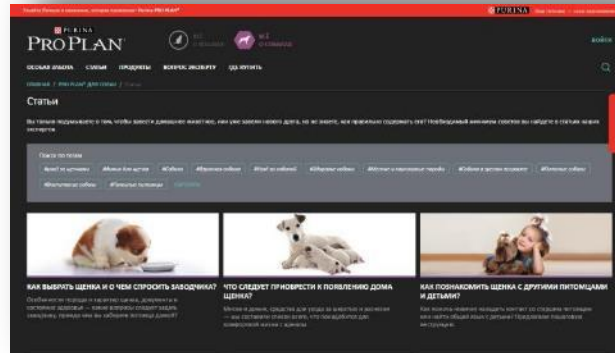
PURINA
PROPLAN
ВОЙТИ
ОСОБАЯ ЗАБОТА СТАТЬИ ПРОДУКТЫ ВОПРОС ЭКСПЕРТУ ГДЕ КУПИТЬ
Главная / PRO PLAN® для собак / Статьи
Статьи
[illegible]
Поиск по темам
КАК ВЫБРАТЬ ЩЕНКА И О ЧЕМ СПРОСИТЬ ЗАВОДЧИКА?
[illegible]
ЧТО СЛЕДУЕТ ПРОВЕРИТЬ К ПОЯВЛЕНИЮ ДОМА ЩЕНКА?
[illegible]
КАК ПОЗНАКОМИТЬ ЩЕНКА С ДРУГИМИ ПИТОМЦАМИ И ДЕТЬМИ?
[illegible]